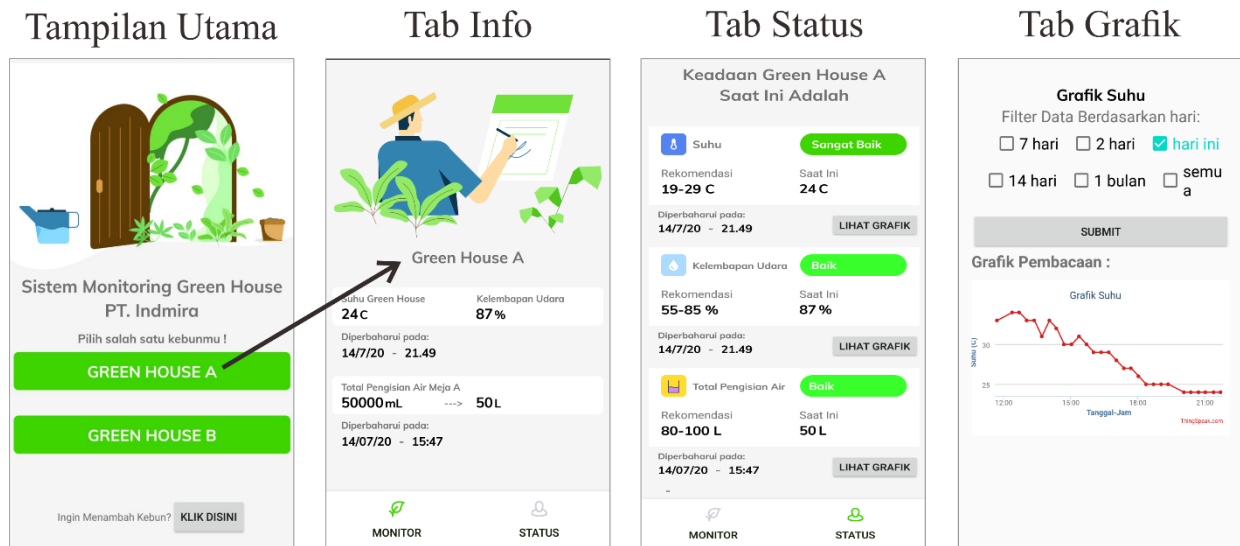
Tampilan Utama

Sistem Monitoring Green House PT. Indmira

Pilih salah satu kebunmu !

GREEN HOUSE A

GREEN HOUSE B

Ingin Menambah Kebun? KLIK DISINI

Tab Info

Green House A

Suhu Green House
24C

Kelembapan Udara
87%

Diperbaharui pada:
14/7/20 - 21.49

Total Pengisian Air Meja A
50000mL ---> 50L

Diperbaharui pada:
14/07/20 - 15:47

MONITOR

STATUS

Tab Status

Keadaan Green House A Saat Ini Adalah

Suhu
Sangat Baik
Rekomendasi
19-29 C
Saat Ini
24C
Diperbaharui pada:
14/7/20 - 21.49
LIHAT GRAFIK

Kelembapan Udara
Baik
Rekomendasi
55-85 %
Saat Ini
87%
Diperbaharui pada:
14/7/20 - 21.49
LIHAT GRAFIK

Total Pengisian Air
Baik
Rekomendasi
80-100 L
Saat Ini
50L
Diperbaharui pada:
14/07/20 - 15:47
LIHAT GRAFIK

MONITOR

STATUS

Tab Grafik

Grafik Suhu

Filter Data Berdasarkan hari:

7 hari
2 hari
hari ini
14 hari
1 bulan
semua

SUBMIT

Grafik Pembacaan :

Grafik Suhu

Suhu (C)

30
25

12:00
15:00
18:00
21:00

Tanggal-Jam

ThingSpeak.com